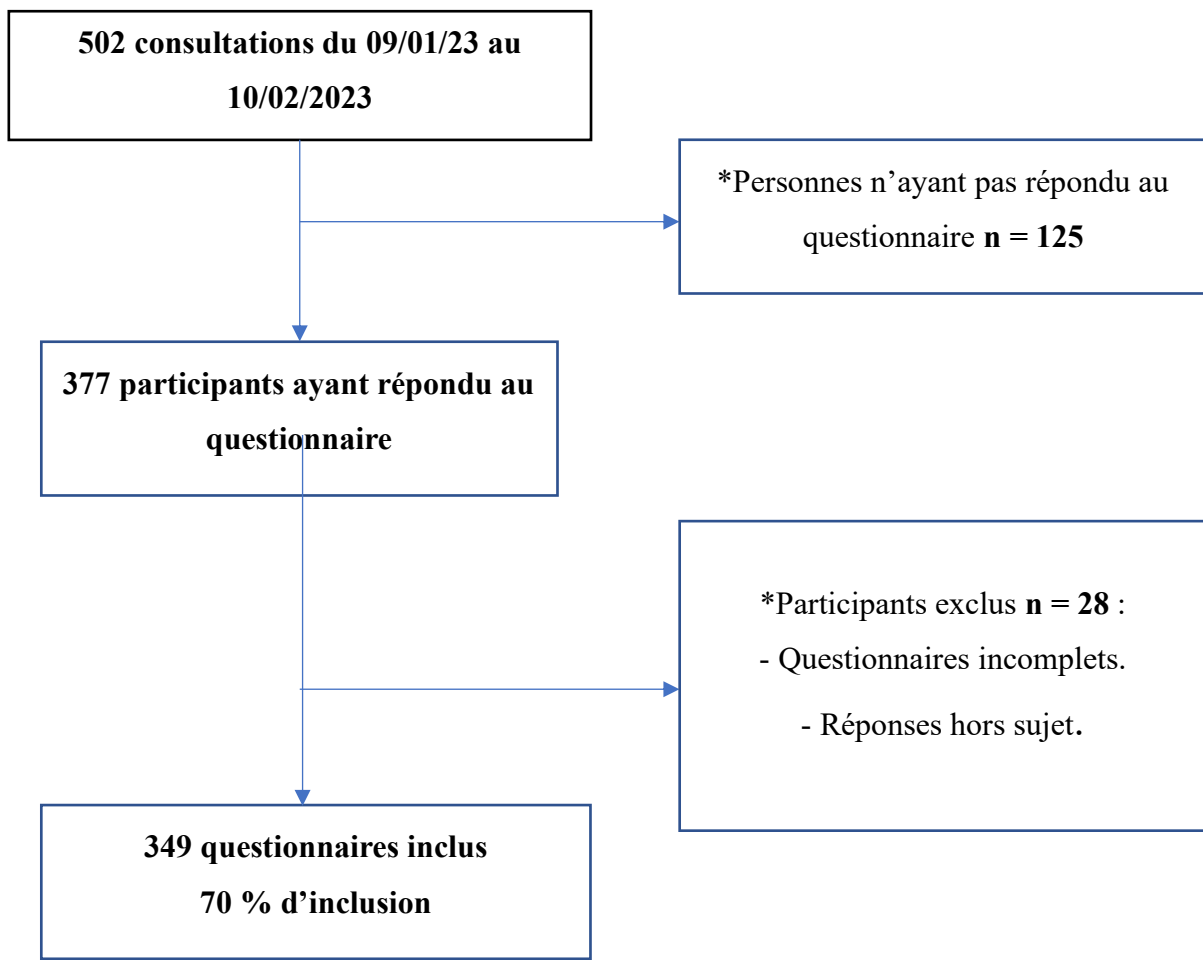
502 consultations du 09/01/23 au 10/02/2023

*Personnes n’ayant pas répondu au questionnaire n = 125

377 participants ayant répondu au questionnaire

*Participants exclus n = 28 :
- Questionnaires incomplets.
- Réponses hors sujet.

349 questionnaires inclus
70 % d’inclusion